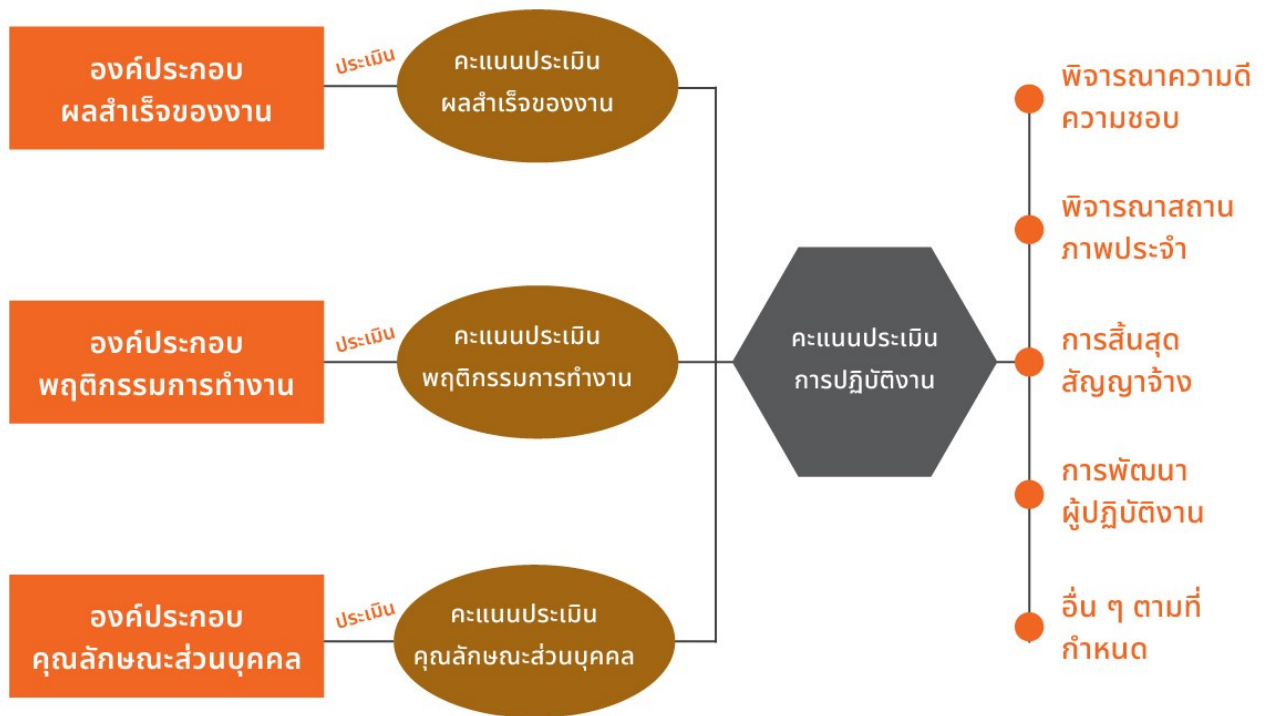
องค์ประกอบ
ผลสำเร็จของงาน

ประเมิน

คะแนนประเมิน
ผลสำเร็จของงาน

องค์ประกอบ
พฤติกรรมการทำงาน

ประเมิน

คะแนนประเมิน
พฤติกรรมการทำงาน

องค์ประกอบ
คุณลักษณะส่วนบุคคล

ประเมิน

คะแนนประเมิน
คุณลักษณะส่วนบุคคล

คะแนนประเมิน
การปฏิบัติงาน

พิจารณาความดี
ความชอบ

พิจารณาสถาน
ภาพประจำ

การสิ้นสุด
สัญญาจ้าง

การพัฒนา
ผู้ปฏิบัติงาน

อื่น ๆ ตามที่
กำหนด